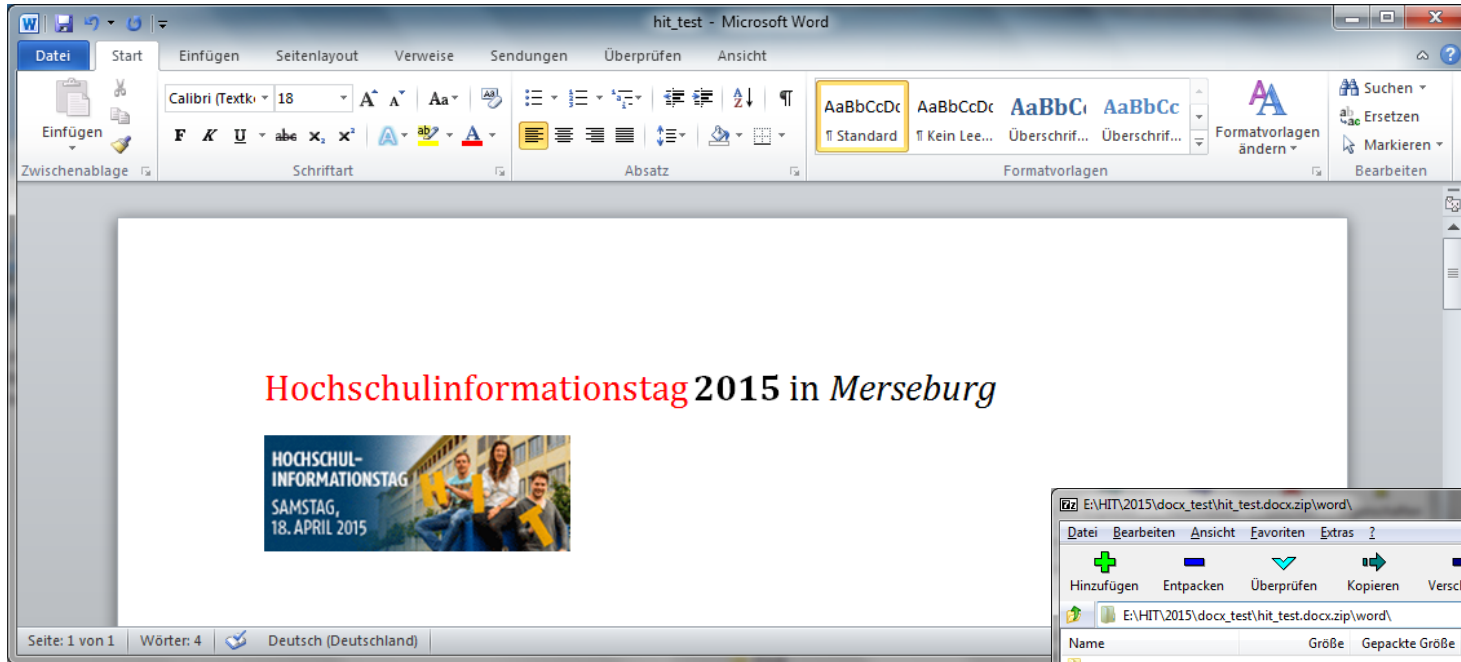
hit_test - Microsoft Word

Datei Start Einfügen Seitenlayout Verweise Sendungen Überprüfen Ansicht

Einfügen
Zwischenablage

Calibri (Textk 18
F K U abc $x_2$ $x^2$
Schriftart

Absatz

AaBbCcDc ¶ Standard
AaBbCcDc ¶ Kein Lee...
AaBbC Überschrif...
AaBbCc Überschrif...
Formatvorlagen ändern
Formatvorlagen

Suchen
Ersetzen
Markieren
Bearbeiten

Hochschulinformationstag 2015 in Merseburg

HOCHSCHUL-INFORMATIONSTAG
SAMSTAG, 18. APRIL 2015

7z E:\HIT\2015\docx_test\hit_test.docx.zip\word\
Datei Bearbeiten Ansicht Favoriten Extras ?
Hinzufügen Entpacken Überprüfen Kopieren Versch
E:\HIT\2015\docx_test\hit_test.docx.zip\word\
Name Größe Gepackte Größe

Seite: 1 von 1 Wörter: 4 Deutsch (Deutschland)